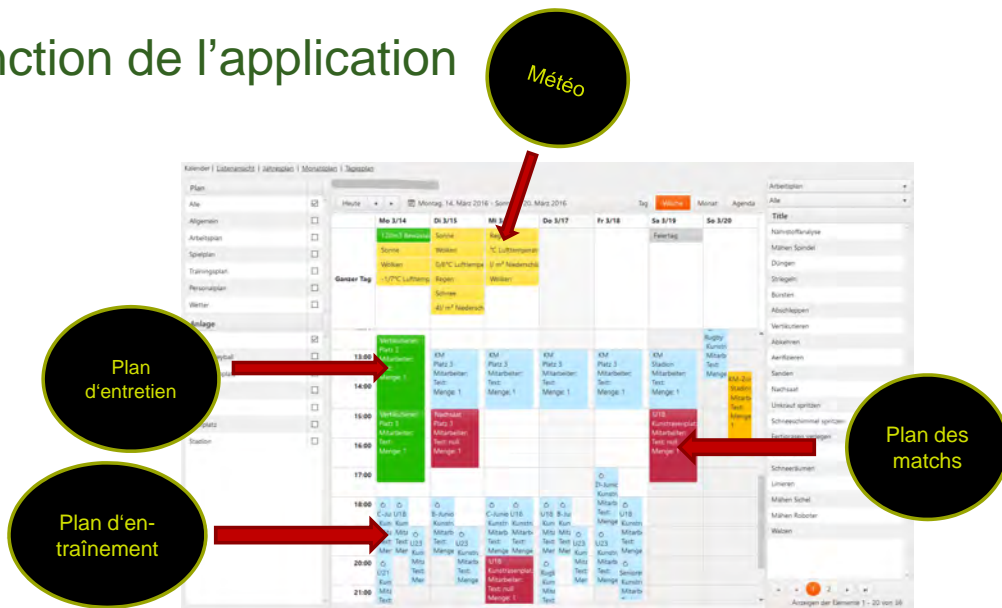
nction de l'application

Météo

Plan d'entretien

Plan des matchs

Plan d'entraînement

Kalender | Listenansicht | Jahresplan | Monatsplan | Tagesplan

Plan
Alle
Allgemein
Arbeitsplan
Spielplan
Trainingsplan
Personalplan
Wetter
Anlage

Stadion

Heute
Montag, 14. März 2016 - Sonntag, 20. März 2016
Tag
Woche
Monat
Agenda

Mo 3/14
Di 3/15
Mi 3/16
Do 3/17
Fr 3/18
Sa 3/19
So 3/20

Ganzer Tag

Sonne
Wolken
Sonne
Wolken
Regen
Schnee
Feiertag

13:00
14:00
15:00
16:00
17:00
18:00
19:00
20:00
21:00

Vertikutieren
Platz 2
Mitarbeiter:
Menge: 1

KM
Platz 3
Mitarbeiter:
Text:
Menge: 1

Nachsaat
Platz 3
Mitarbeiter:
Text: null
Menge: 1

KM
Stadion
Mitarbeiter:
Text:
Menge: 1

U18
Kunstrasenplatz
Mitarbeiter:
Text: null
Menge: 1

Arbeitsplan
Alle
Title
Nährstoffanalyse
Mähen Spindel
Düngen
Striegeln
Bürsten
Abschleppen
Vertikutieren
Abkehren
Aerifizieren
Sanden
Nachsaat
Unkraut spritzen
Schneeschimmel spritzen
Schneeräumen
Linieren
Mähen Sichel
Mähen Roboter
Walzen

Anzeigen der Elemente 1 - 20 von 38